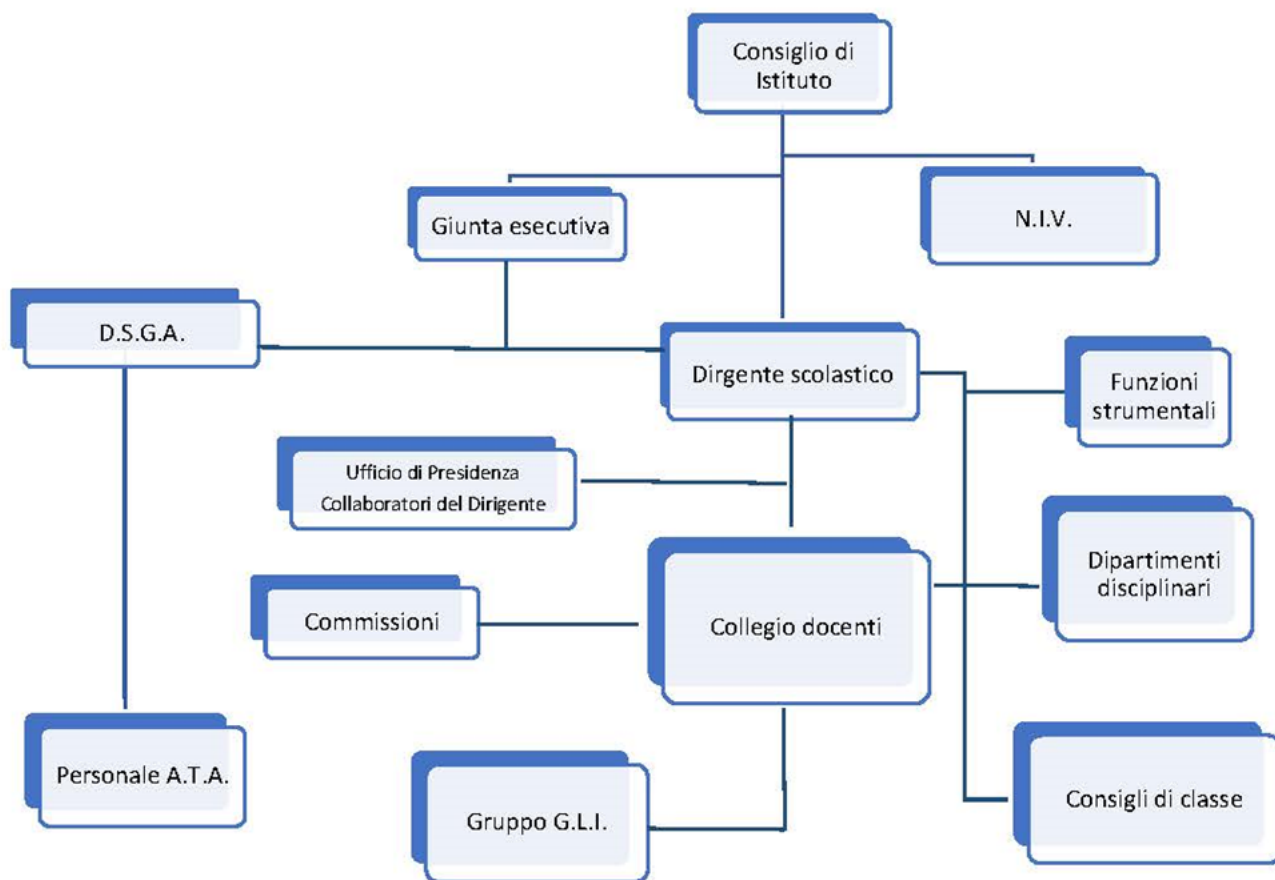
Consiglio di Istituto

Giunta esecutiva

N.I.V.

D.S.G.A.

Dirgente scolastico

Funzioni strumentali

Ufficio di Presidenza
Collaboratori del Dirigente

Dipartimenti disciplinari

Commissioni

Collegio docenti

Personale A.T.A.

Gruppo G.L.I.

Consigli di classe